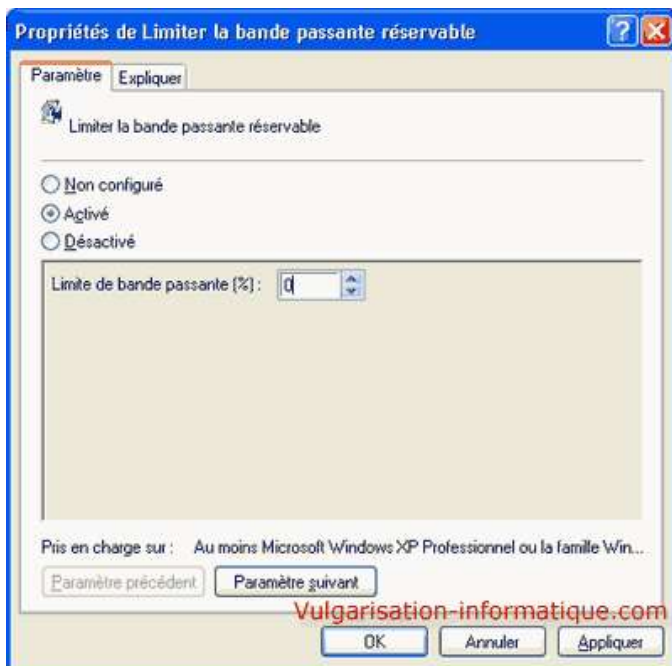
Propriétés de Limiter la bande passante réservable

Paramètre | Expliquer

Limiter la bande passante réservable

Non configuré
Activé
Désactivé

Limite de bande passante (%) : 0

Pris en charge sur : Au moins Microsoft Windows XP Professionnel ou la famille Win...

Paramètre précédent | Paramètre suivant

Vulgarisation-informatique.com

OK | Annuler | Appliquer